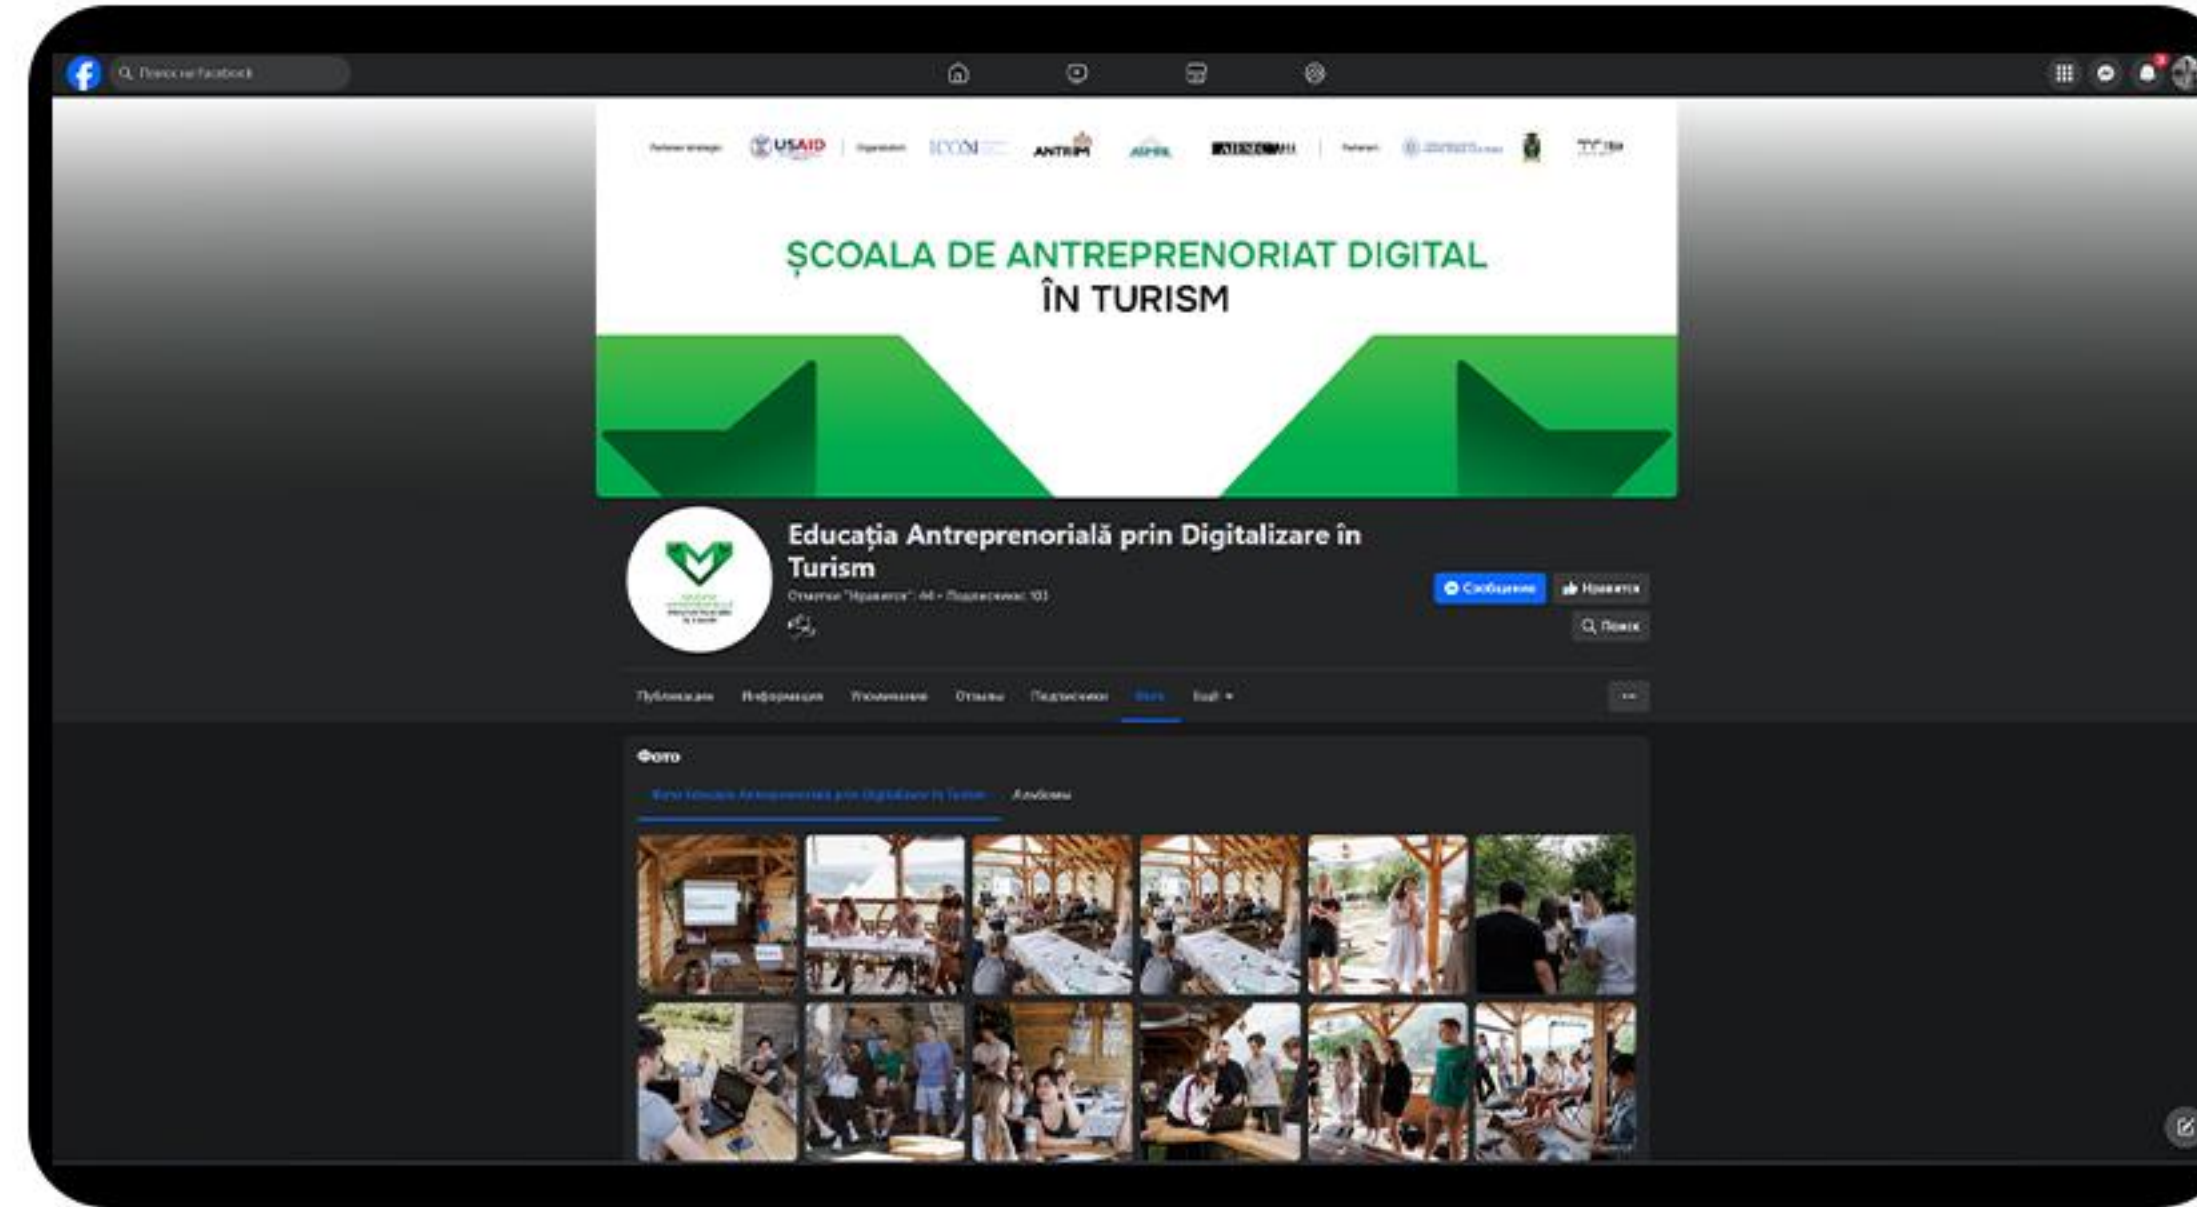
Поиск на Facebook

USAID ANTRIM

ȘCOALA DE ANTREPRENORIAT DIGITAL
ÎN TURISM

Educația Antreprenorială prin Digitalizare în Turism
Отметки "Нравится": 44 • Подписчики: 103

Сообщение
Нравится
Поиск

Публикации Информация Упоминания Отзывы Подписчики Фото Ещё

Фото
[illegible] Альбомы